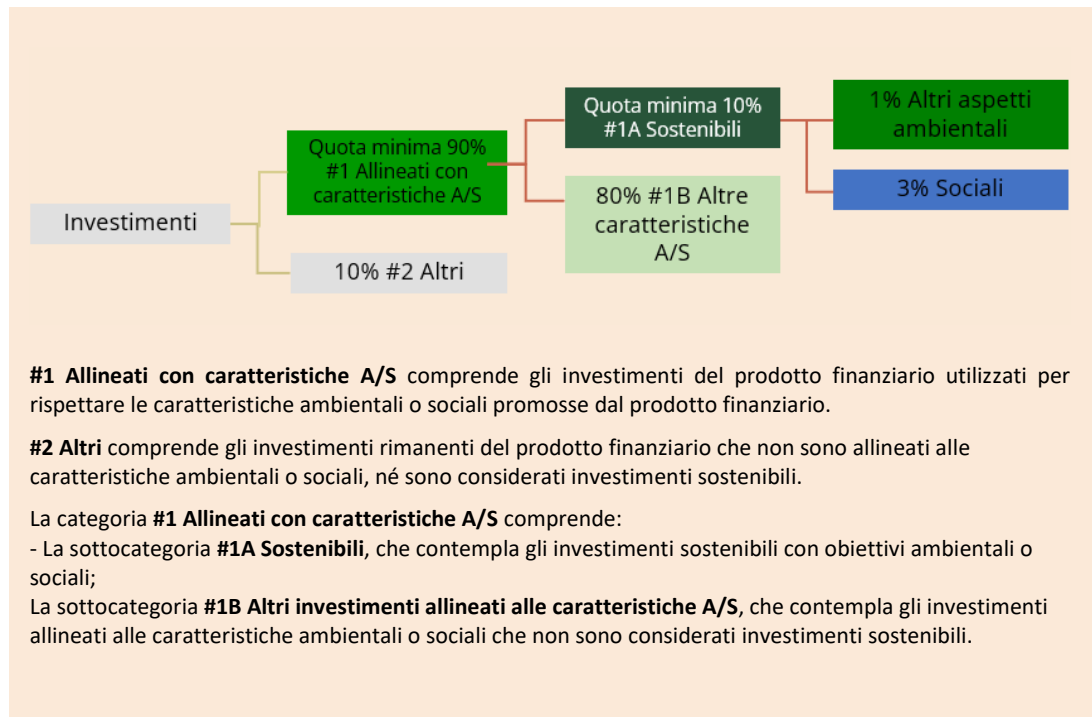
Investimenti

Quota minima 90% #1 Allineati con caratteristiche A/S

10% #2 Altri

Quota minima 10% #1A Sostenibili

80% #1B Altre caratteristiche A/S

1% Altri aspetti ambientali

3% Sociali

**#1 Allineati con caratteristiche A/S** comprende gli investimenti del prodotto finanziario utilizzati per rispettare le caratteristiche ambientali o sociali promosse dal prodotto finanziario.

**#2 Altri** comprende gli investimenti rimanenti del prodotto finanziario che non sono allineati alle caratteristiche ambientali o sociali, né sono considerati investimenti sostenibili.

La categoria **#1 Allineati con caratteristiche A/S** comprende:
- La sottocategoria **#1A Sostenibili**, che contempla gli investimenti sostenibili con obiettivi ambientali o sociali;
La sottocategoria **#1B Altri investimenti allineati alle caratteristiche A/S**, che contempla gli investimenti allineati alle caratteristiche ambientali o sociali che non sono considerati investimenti sostenibili.